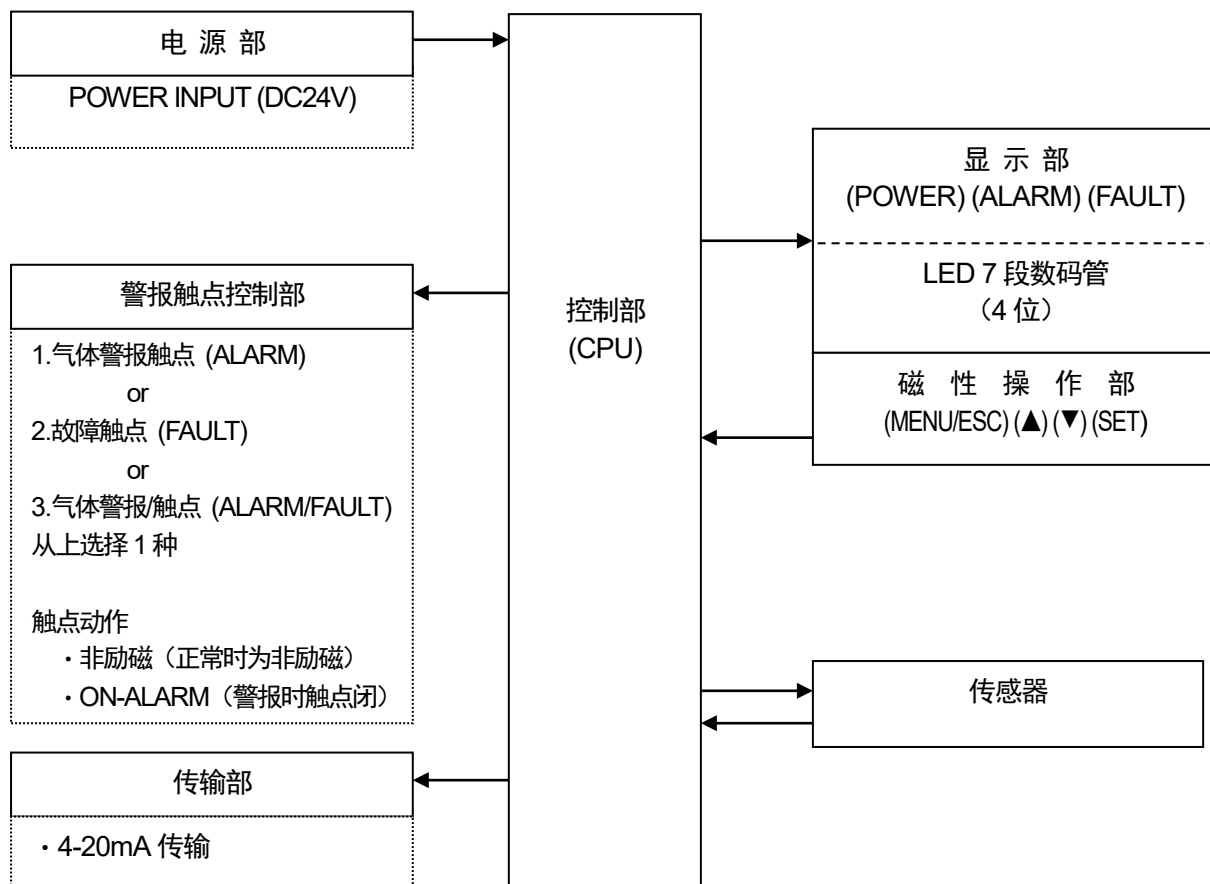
电 源 部

POWER INPUT (DC24V)

警报触点控制部

1.气体警报触点 (ALARM)
or
2.故障触点 (FAULT)
or
3.气体警报/触点 (ALARM/FAULT)
从上选择 1 种

触点动作
・非励磁（正常时为非励磁）
・ON-ALARM（警报时触点闭）

传输部

・4-20mA 传输

控制部
(CPU)

显 示 部
(POWER) (ALARM) (FAULT)

LED 7 段数码管
（4 位）

磁 性 操 作 部
(MENU/ESC) (▲) (▼) (SET)

传感器